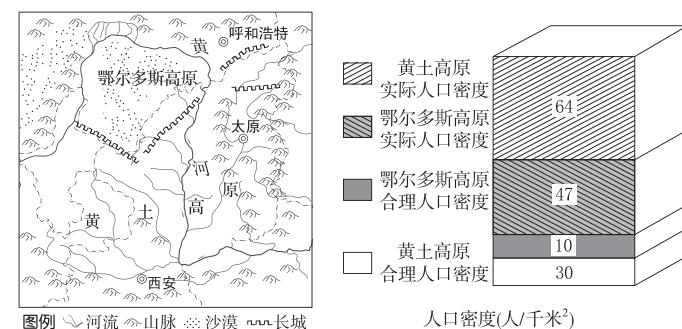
黄
呼和浩特
鄂尔多斯高原
太原
河
黄
土
高
原
西安
图例 河流 山脉 沙漠 长城

黄土高原实际人口密度
鄂尔多斯高原实际人口密度
鄂尔多斯高原合理人口密度
黄土高原合理人口密度
64
47
10
30
人口密度(人/千米$^2$)